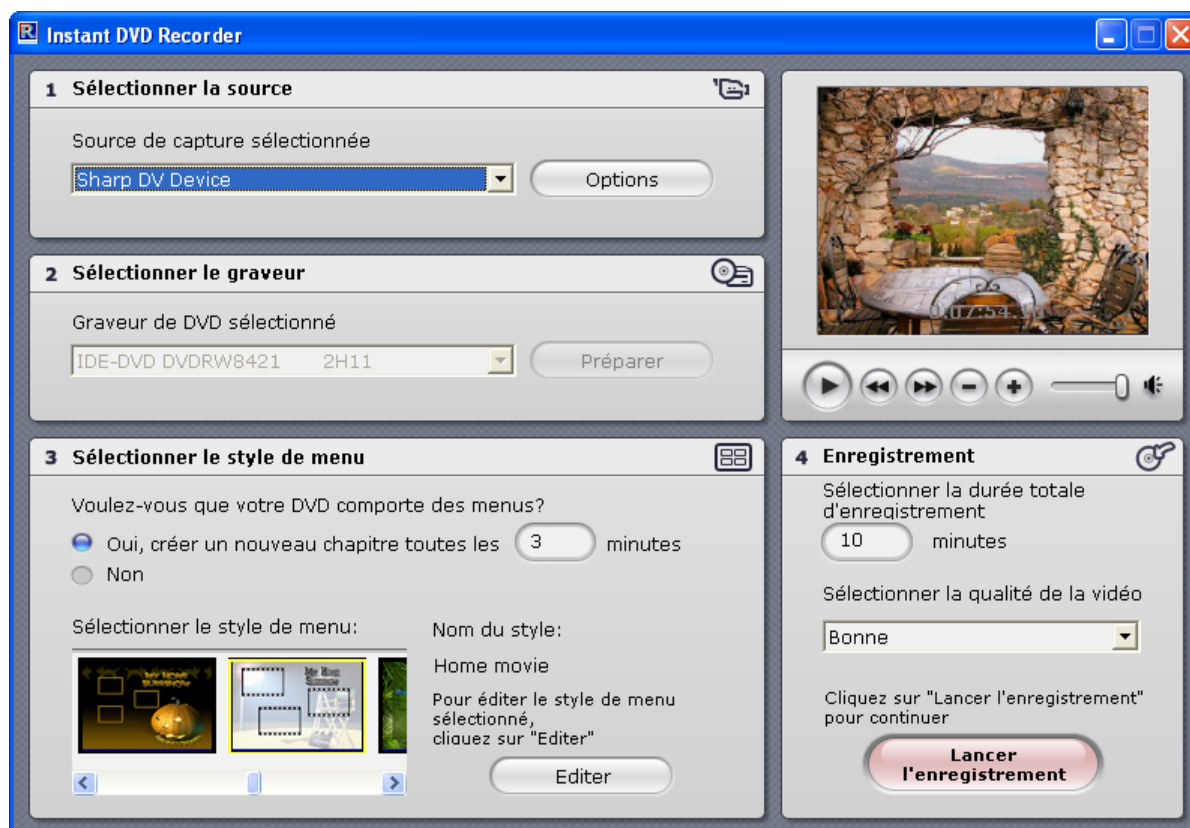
Instant DVD Recorder

1 Sélectionner la source

Source de capture sélectionnée

Sharp DV Device

Options

2 Sélectionner le graveur

Graveur de DVD sélectionné

IDE-DVD DVDRW8421 2H11

Préparer

3 Sélectionner le style de menu

Voulez-vous que votre DVD comporte des menus?

Oui, créer un nouveau chapitre toutes les 3 minutes

Non

Sélectionner le style de menu:

Nom du style:

Home movie

Pour éditer le style de menu sélectionné, cliquez sur "Editer"

Editer

0:07:54.10

4 Enregistrement

Sélectionner la durée totale d'enregistrement

10 minutes

Sélectionner la qualité de la vidéo

Bonne

Cliquez sur "Lancer l'enregistrement" pour continuer

Lancer l'enregistrement